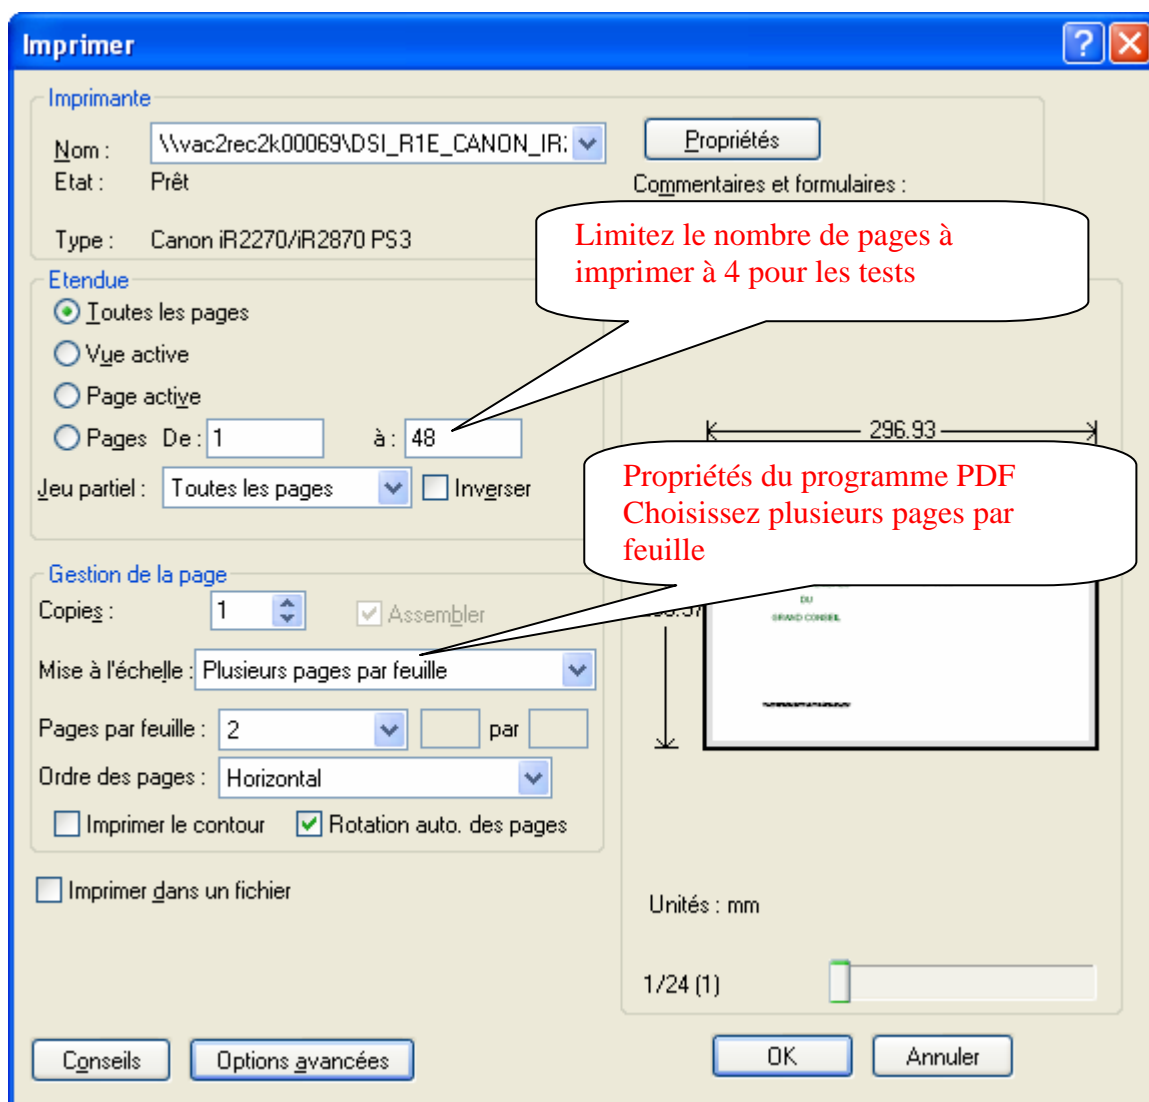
Imprimer

Imprimante

Nom : \\vac2rec2k00069\DSI_R1E_CANON_IR:

Propriétés

Etat : Prêt

Commentaires et formulaires :

Type : Canon iR2270/iR2870 PS3

Limitez le nombre de pages à imprimer à 4 pour les tests

Etendue

Toutes les pages

Vue active

Page active

Pages De : 1 à : 48

Jeu partiel : Toutes les pages

Inverser

296.93

Propriétés du programme PDF Choisissez plusieurs pages par feuille

Gestion de la page

Copies : 1

Assembler

Mise à l'échelle : Plusieurs pages par feuille

DU

GRAND CONSEIL

Pages par feuille : 2 par

Ordre des pages : Horizontal

Imprimer le contour

Rotation auto. des pages

Imprimer dans un fichier

Unités : mm

1/24 (1)

Conseils

Options avancées

OK

Annuler